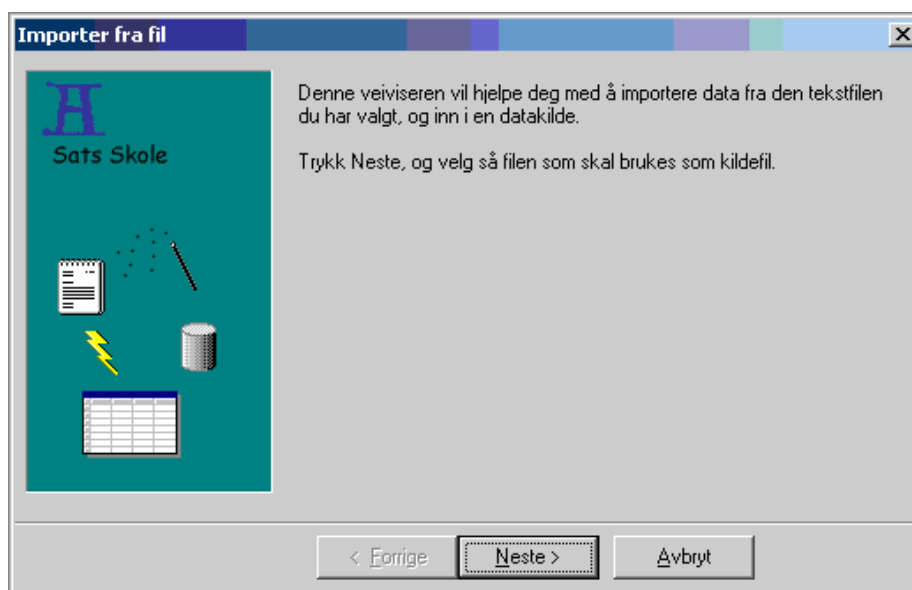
Importer fra fil

Sats Skole

Denne veiviseren vil hjelpe deg med å importere data fra den tekstfilen du har valgt, og inn i en datakilde.

Trykk Neste, og velg så filen som skal brukes som kildefil.

< Forrige
Neste >
Avbryt